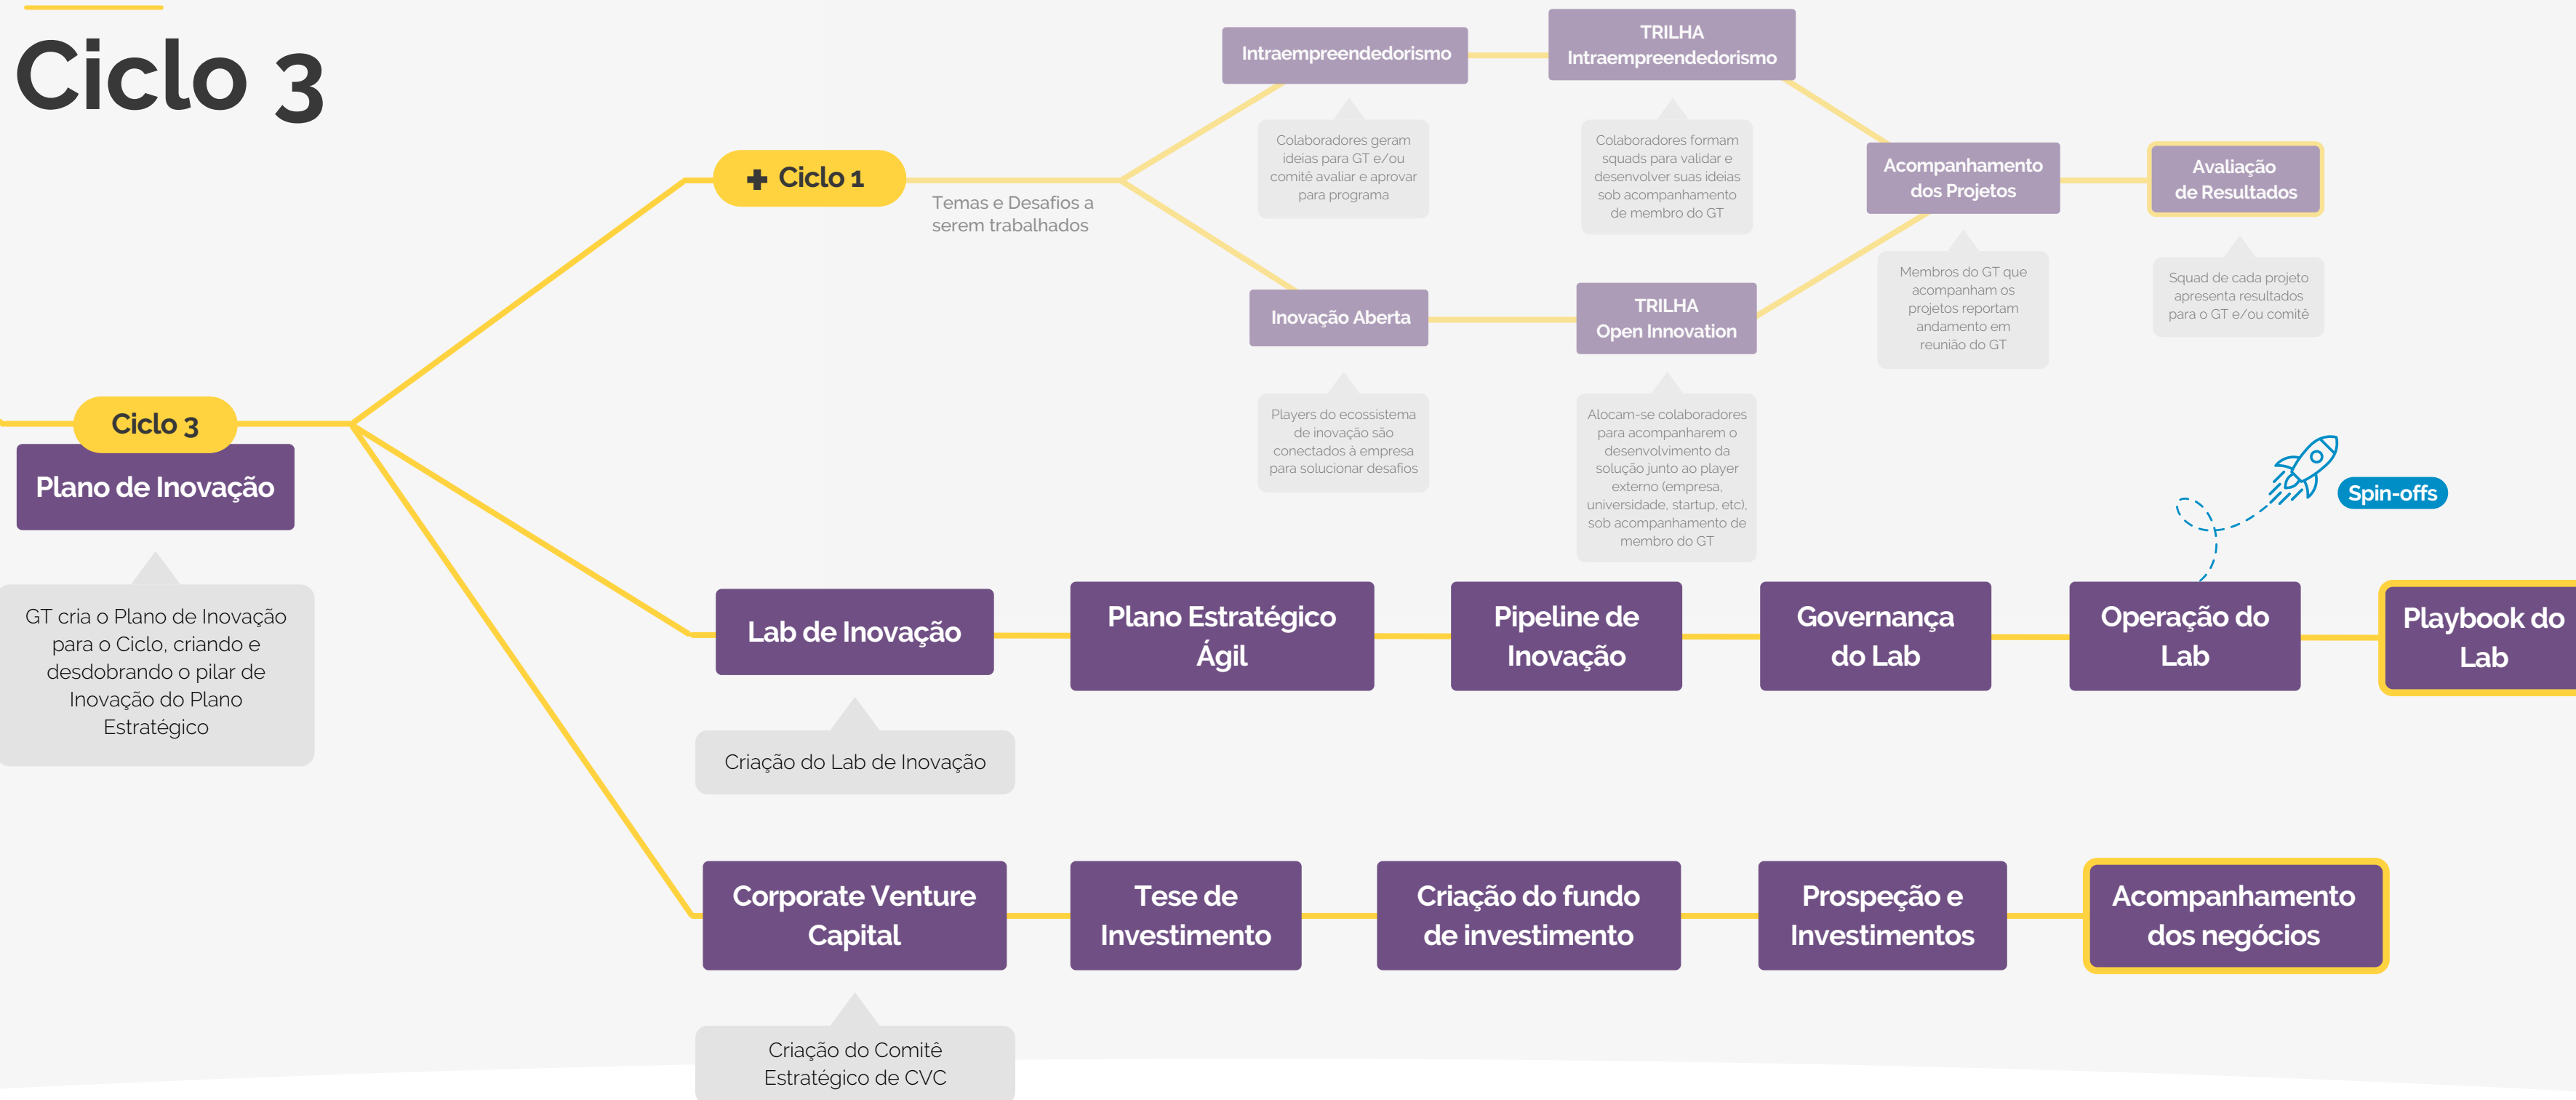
Ciclo 3

Ciclo 3
Plano de Inovação

GT cria o Plano de Inovação para o Ciclo, criando e desdobrando o pilar de Inovação do Plano Estratégico

+ Ciclo 1

Temas e Desafios a serem trabalhados

Intraempreendedorismo

Colaboradores geram ideias para GT e/ou comitê avaliar e aprovar para programa

TRILHA Intraempreendedorismo

Colaboradores formam squads para validar e desenvolver suas ideias sob acompanhamento de membro do GT

Acompanhamento dos Projetos

Membros do GT que acompanham os projetos reportam andamento em reunião do GT

Avaliação de Resultados

Squad de cada projeto apresenta resultados para o GT e/ou comitê

Inovação Aberta

Players do ecossistema de inovação são conectados à empresa para solucionar desafios

TRILHA Open Innovation

Alocam-se colaboradores para acompanharem o desenvolvimento da solução junto ao player externo (empresa, universidade, startup, etc), sob acompanhamento de membro do GT

Spin-offs

Lab de Inovação

Criação do Lab de Inovação

Plano Estratégico Ágil

Pipeline de Inovação

Governança do Lab

Operação do Lab

Playbook do Lab

Corporate Venture Capital

Criação do Comitê Estratégico de CVC

Tese de Investimento

Criação do fundo de investimento

Prospeção e Investimentos

Acompanhamento dos negócios